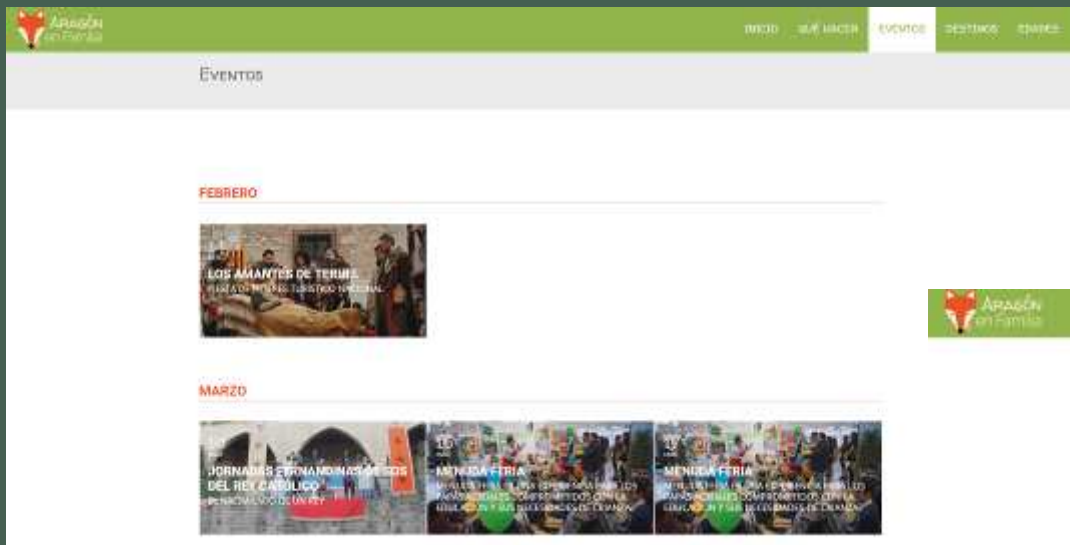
Aragón en Familia

INICIO QUÉ HACER EVENTOS DESTINOS ENVÍOS

Eventos

FEBRERO

LOS AMANTES DE TERUEL
FIESTA DE INTERÉS TURÍSTICO NACIONAL

Aragón en Familia

MARZO

JORNADAS FERNANDINAS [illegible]
DEL REY CATÓLICO
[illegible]

16
MENUDA FERIA
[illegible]

17
MENUDA FERIA
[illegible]